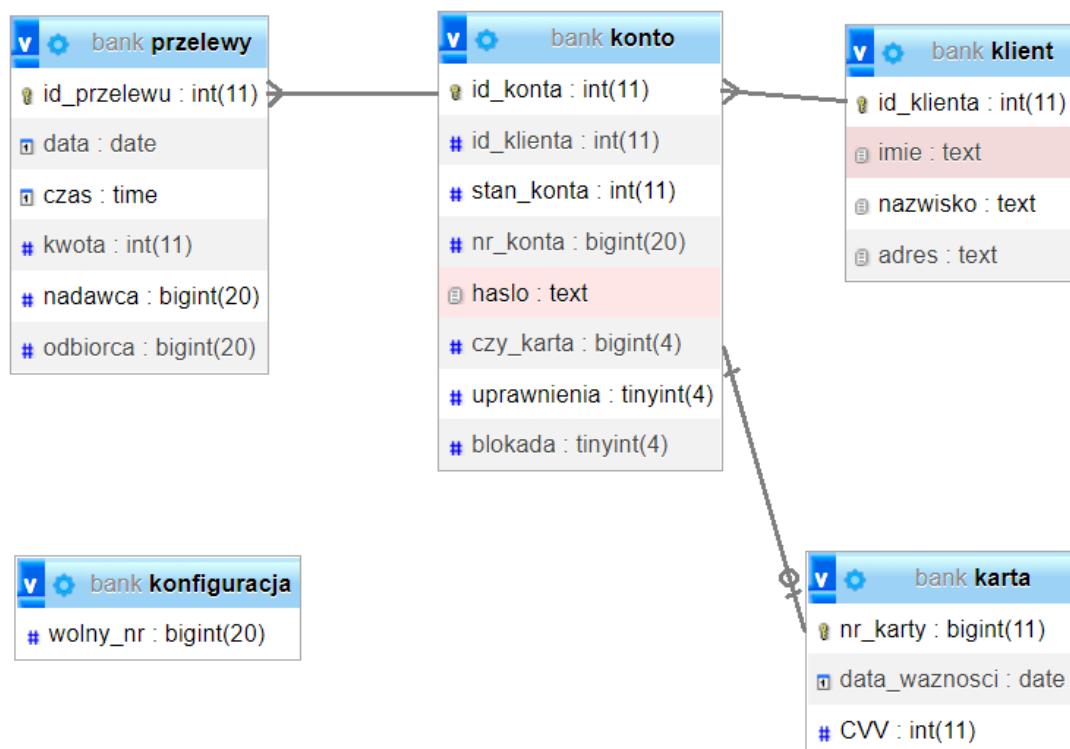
v bank przelewy
id_przelewu : int(11)
data : date
czas : time
kwota : int(11)
nadawca : bigint(20)
odbiorca : bigint(20)

v bank konto
id_konta : int(11)
id_klienta : int(11)
stan_konta : int(11)
nr_konta : bigint(20)
haslo : text
czy_karta : bigint(4)
uprawnienia : tinyint(4)
blokada : tinyint(4)

v bank klient
id_klienta : int(11)
imie : text
nazwisko : text
adres : text

v bank konfiguracja
wolny_nr : bigint(20)

v bank karta
nr_karty : bigint(11)
data_waznosci : date
CVV : int(11)